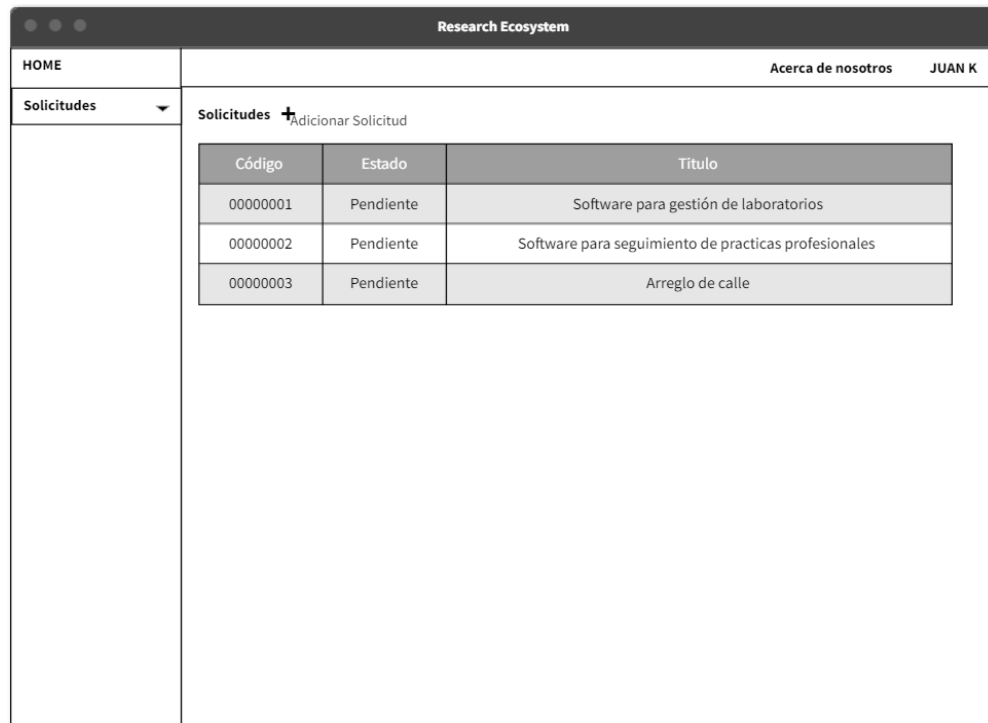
Research Ecosystem

HOME

Acerca de nosotros JUAN K

Solicitudes

Solicitudes + Adicionar Solicitud

| Código | Estado | Titulo |
|---|---|---|
| 00000001 | Pendiente | Software para gestión de laboratorios |
| 00000002 | Pendiente | Software para seguimiento de practicas profesionales |
| 00000003 | Pendiente | Arreglo de calle |